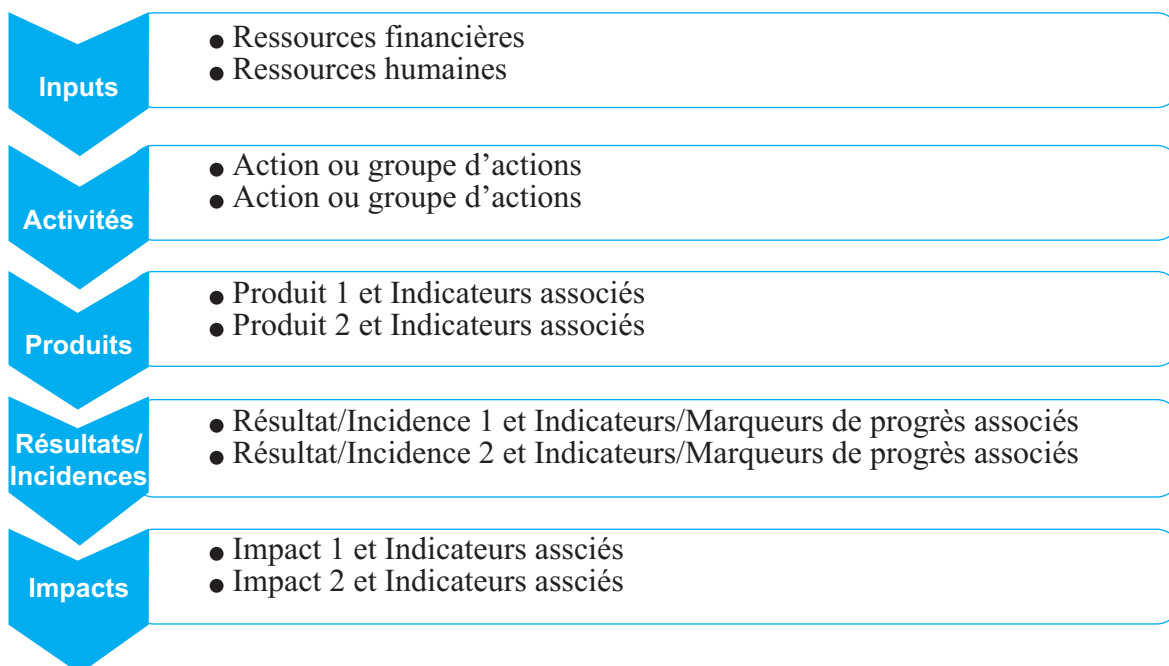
Inputs

- Ressources financières
- Ressources humaines

Activités

- Action ou groupe d’actions
- Action ou groupe d’actions

Produits

- Produit 1 et Indicateurs associés
- Produit 2 et Indicateurs associés

Résultats/ Incidences

- Résultat/Incidence 1 et Indicateurs/Marqueurs de progrès associés
- Résultat/Incidence 2 et Indicateurs/Marqueurs de progrès associés

Impacts

- Impact 1 et Indicateurs assciés
- Impact 2 et Indicateurs assciés